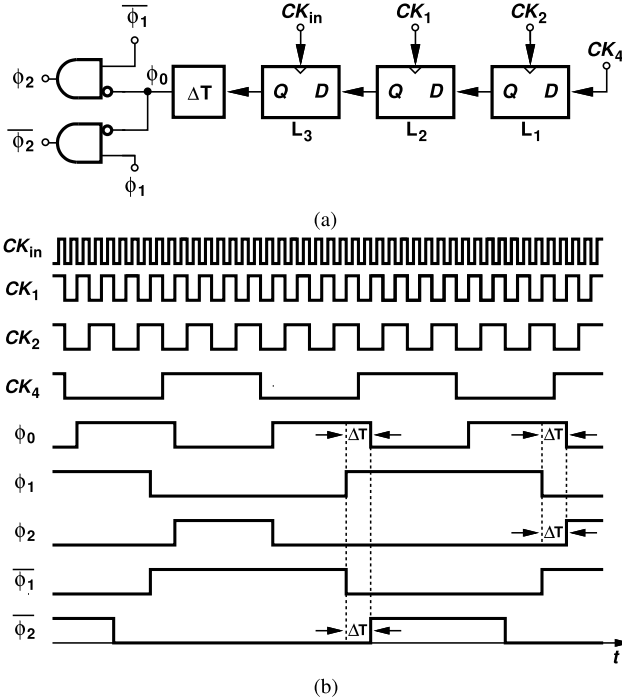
$\overline{\phi_1}$
$CK_{in}$
$CK_1$
$CK_2$
$\phi_2$
$\phi_0$
$\Delta T$
Q D
Q D
Q D
$CK_4$
$\overline{\phi_2}$
$L_3$
$L_2$
$L_1$
$\phi_1$

(a)

$CK_{in}$
$CK_1$
$CK_2$
$CK_4$
$\phi_0$
$\Delta T$
$\Delta T$
$\phi_1$
$\phi_2$
$\Delta T$
$\overline{\phi_1}$
$\overline{\phi_2}$
$\Delta T$
$t$

(b)